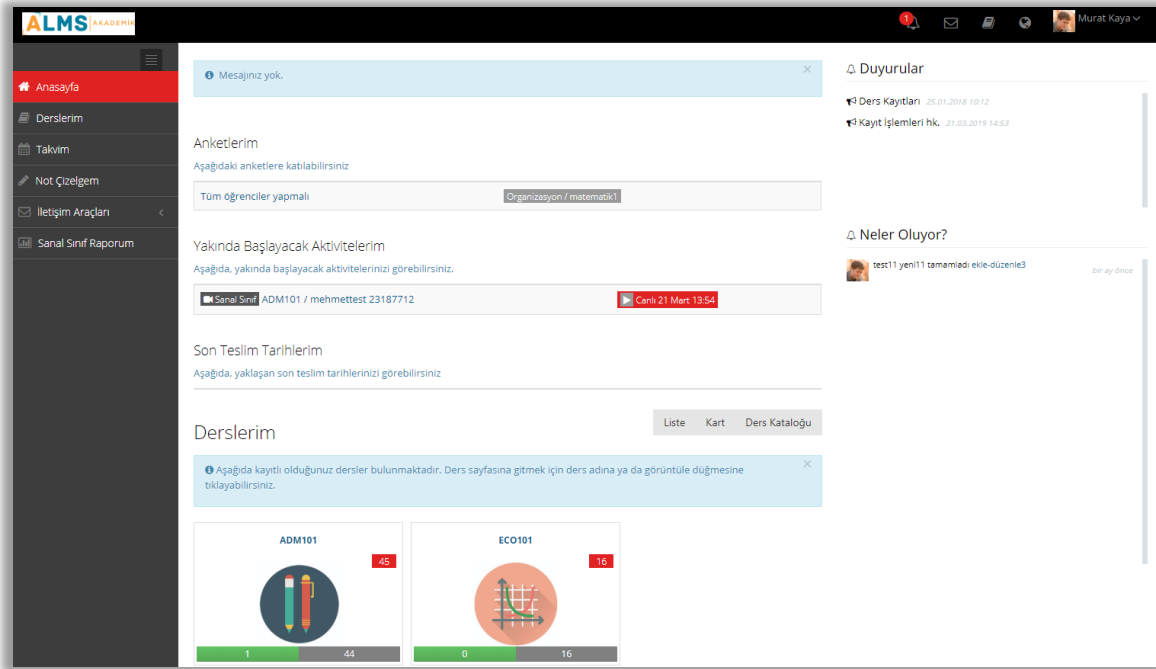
ALMS AKADEMIK

1

Murat Kaya

Anasayfa
Derslerim
Takvim
Not Çizelgem
İletişim Araçları
Sanal Sınıf Raporum

Mesajınız yok.

×

Anketlerim

Aşağıdaki anketlere katılabilirsiniz

Tüm öğrenciler yapmalı | Organizasyon / matematik1

Yakında Başlayacak Aktivitelerim

Aşağıda, yakında başlayacak aktivitelerinizi görebilirsiniz.

Sanal Sınıf ADM101 / mehmettest 23187712 | Canlı 21 Mart 13:54

Son Teslim Tarihlerim

Aşağıda, yaklaşan son teslim tarihlerinizi görebilirsiniz

Derslerim

Liste Kart Ders Kataloğu

Aşağıda kayıtlı olduğunuz dersler bulunmaktadır. Ders sayfasına gitmek için ders adına ya da görüntüle düğmesine tıklayabilirsiniz.

×

ADM101
45
1 44

ECO101
16
0 16

Duyurular

Ders Kayıtları 25.01.2018 10:12
Kayıt İşlemleri hk. 21.03.2019 14:53

Neler Oluyor?

test11 yeni11 tamamladı ekle-düzenle3 bir ay önce